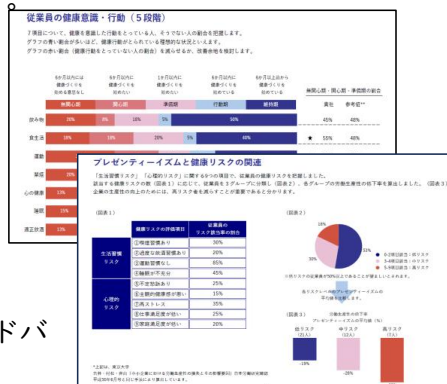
従業員の健康意識・行動（5段階）

7項目について、健康を意識した行動をとっている人、そうでない人の割合を把握します。
グラフの青い割合が多いほど、健康行動がとられている理想的な状況といえます。
グラフの赤い割合（健康行動をとっていない人の割合）を減らせるか、改善余地を検討します。

6か月以内には健康づくりを始める意思なし
6か月以内に健康づくりを始める
1か月以内に健康づくりを始める
6か月以内に健康づくりを始めた
6か月以上から健康づくりを始めている

無関心期
関心期
準備期
行動期
維持期

無関心期・関心期・準備期の割合

貴社
参考値**

飲み物
16%
19%
10%
56%
45%
46%

食生活
19%
19%
29%
5%
48%
55%
48%

運動
休養
ー
心の健康
喫煙
適正飲酒

ドバ

プレゼンティーイズムと健康リスクの関連

「生活習慣リスク」「心理的リスク」に関する9つの項目で、従業員の健康リスクを把握しました。
該当する健康リスクの数（図表1）に応じて、従業員を3グループに分類し（図表2）、各グループの労働生産性の低下率を算出しました。（図表3）
企業の生産性の向上のためには、高リスクを抱えることが重要であることが分かります。

（図表1）

| | 健康リスクの評価項目 | 従業員の リスク該当率の割合 |
|---|---|---|
| 生活習慣リスク | ①喫煙習慣あり | 30% |
| | ②過度な飲酒習慣あり | 26% |
| | ③運動習慣なし | 65% |
| | ④睡眠が不充分 | 45% |
| 心理的リスク | ⑤不安感あり | 25% |
| | ⑥主観的健康感が悪い | 15% |
| | ⑦高ストレス | 35% |
| | ⑧仕事満足度が低い | 25% |
| | ⑨家庭満足度が低い | 20% |

（図表2）

18%
26%
55%

0-2項目該当：低リスク
3-4項目該当：中リスク
5-9項目該当：高リスク

※低リスクの記載あ者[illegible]

高リスクへの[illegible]の平均値を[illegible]

（図表3）
リスク別の労働生産性の平均低下率
プレゼンティーイズムの平均値（%）

低リスク
（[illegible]人）
中リスク
（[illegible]人）
高リスク
（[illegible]人）

-19%
-28%

*上記は、実例です
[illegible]